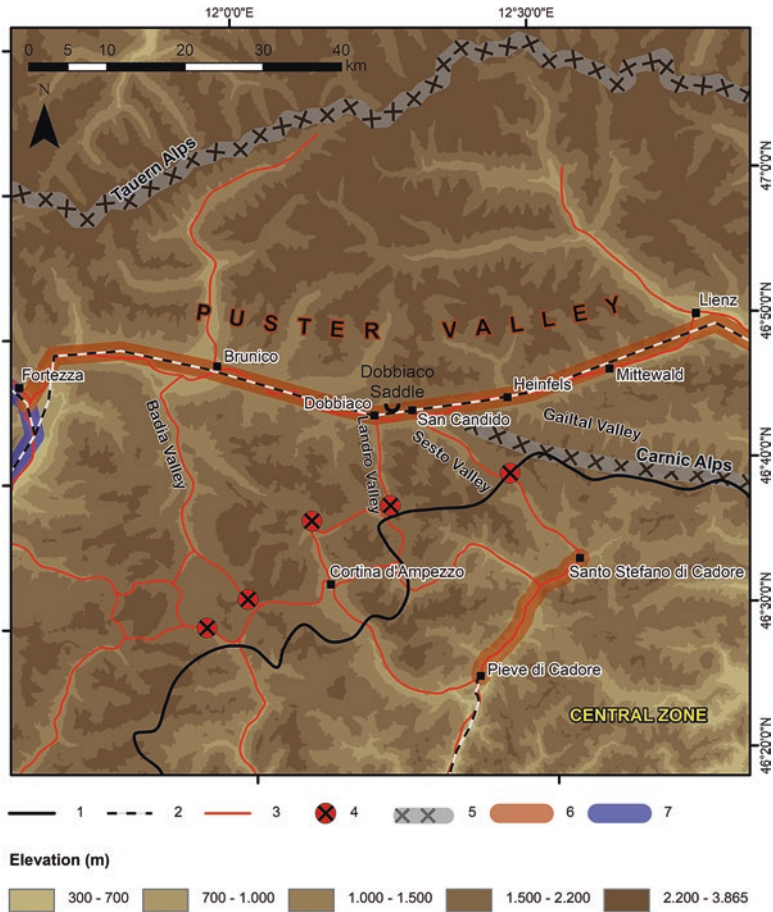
12°0'0"E
12°30'0"E

0 5 10 20 30 40 km

N

Tauern Alps

47°0'0"N

P U S T E R V A L L E Y

Lienz

46°50'0"N

Fortezza
Brunico
Dobbiaco Saddle
Dobbiaco
San Candido
Heinfels
Mittewald
Gailtal Valley
Carnic Alps
46°40'0"N
Badia Valley
Landro Valley
Sesto Valley
Cortina d'Ampezzo
Santo Stefano di Cadore
46°30'0"N
Pieve di Cadore
CENTRAL ZONE
46°20'0"N

1 2 3 4 5 6 7

Elevation (m)

300 - 700 700 - 1.000 1.000 - 1.500 1.500 - 2.200 2.200 - 3.865